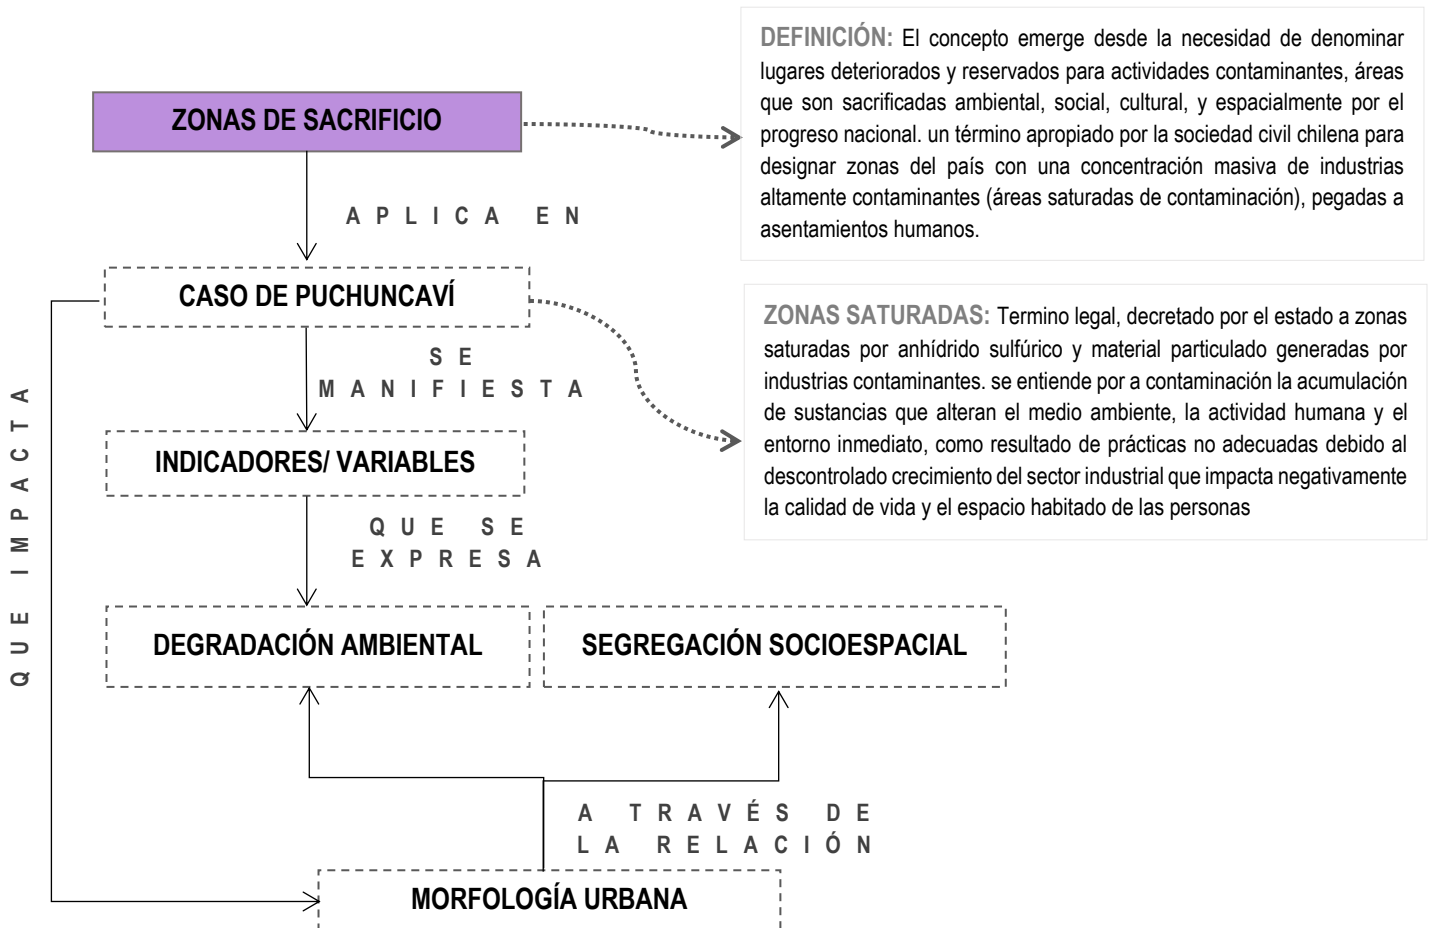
ZONAS DE SACRIFICIO

DEFINICIÓN: El concepto emerge desde la necesidad de denominar lugares deteriorados y reservados para actividades contaminantes, áreas que son sacrificadas ambiental, social, cultural, y espacialmente por el progreso nacional. un término apropiado por la sociedad civil chilena para designar zonas del país con una concentración masiva de industrias altamente contaminantes (áreas saturadas de contaminación), pegadas a asentamientos humanos.

APLICA EN

CASO DE PUCHUNCAVÍ

ZONAS SATURADAS: Termino legal, decretado por el estado a zonas saturadas por anhídrido sulfúrico y material particulado generadas por industrias contaminantes. se entiende por a contaminación la acumulación de sustancias que alteran el medio ambiente, la actividad humana y el entorno inmediato, como resultado de prácticas no adecuadas debido al descontrolado crecimiento del sector industrial que impacta negativamente la calidad de vida y el espacio habitado de las personas

SE MANIFIESTA

QUE IMPACTA

INDICADORES/ VARIABLES

QUE SE EXPRESA

DEGRADACIÓN AMBIENTAL

SEGREGACIÓN SOCIOESPACIAL

A TRAVÉS DE LA RELACIÓN

MORFOLOGÍA URBANA